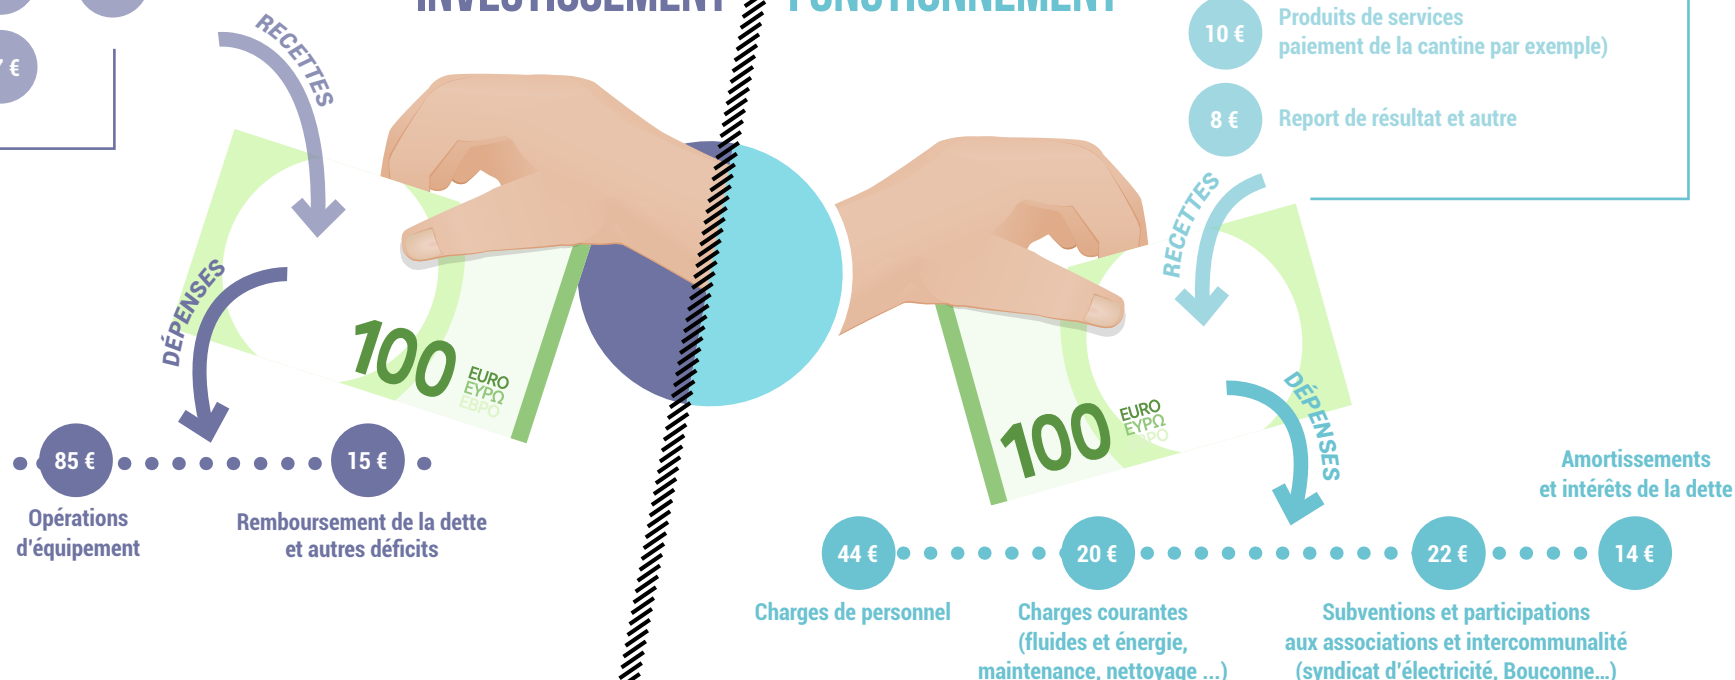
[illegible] € | INVESTISSEMENT | FONCTIONNEMENT

10 € Produits de services paiement de la cantine par exemple)

8 € Report de résultat et autre

RECETTES

DÉPENSES

100 EURO EYPΩ EBPO

100 EURO EYPΩ EBPO

RECETTES

DÉPENSES

85 €
Opérations d'équipement

15 €
Remboursement de la dette et autres déficits

44 €
Charges de personnel

20 €
Charges courantes (fluides et énergie, maintenance, nettoyage ...)

22 €
Subventions et participations aux associations et intercommunalité (syndicat d'électricité, Bouconne...)

14 €
Amortissements et intérêts de la dette